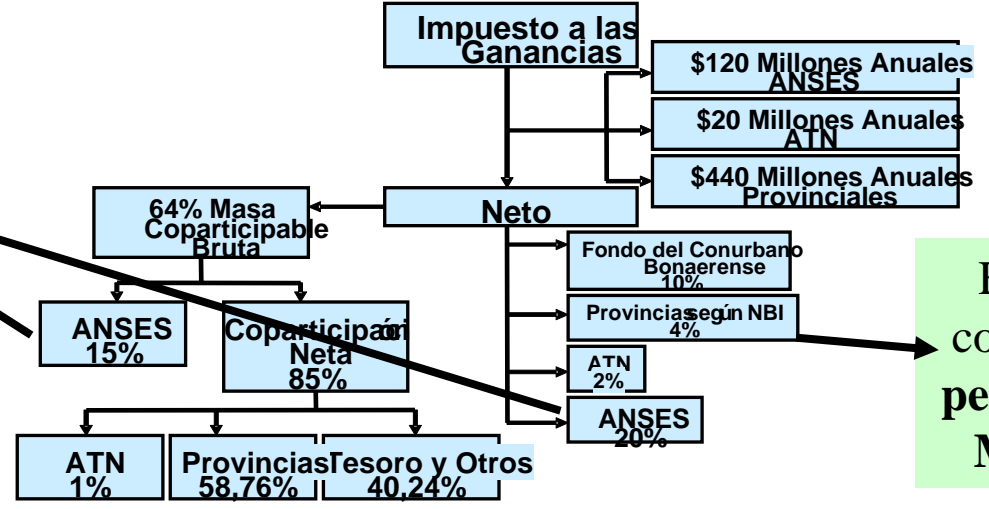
Impuesto a las Ganancias

$120 Millones Anuales ANSES

$20 Millones Anuales ATN

$440 Millones Anuales Provinciales

64% Masa Coparticipable Bruta

Neto

Fondo del Conurbano Bonaerense 10%

Provincias según NBI 4%

ATN 2%

ANSES 20%

ANSES 15%

Coparticipación Neta 85%

ATN 1%

Provincias 58,76%

Tesoro y Otros 40,24%

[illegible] co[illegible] pe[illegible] M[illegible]